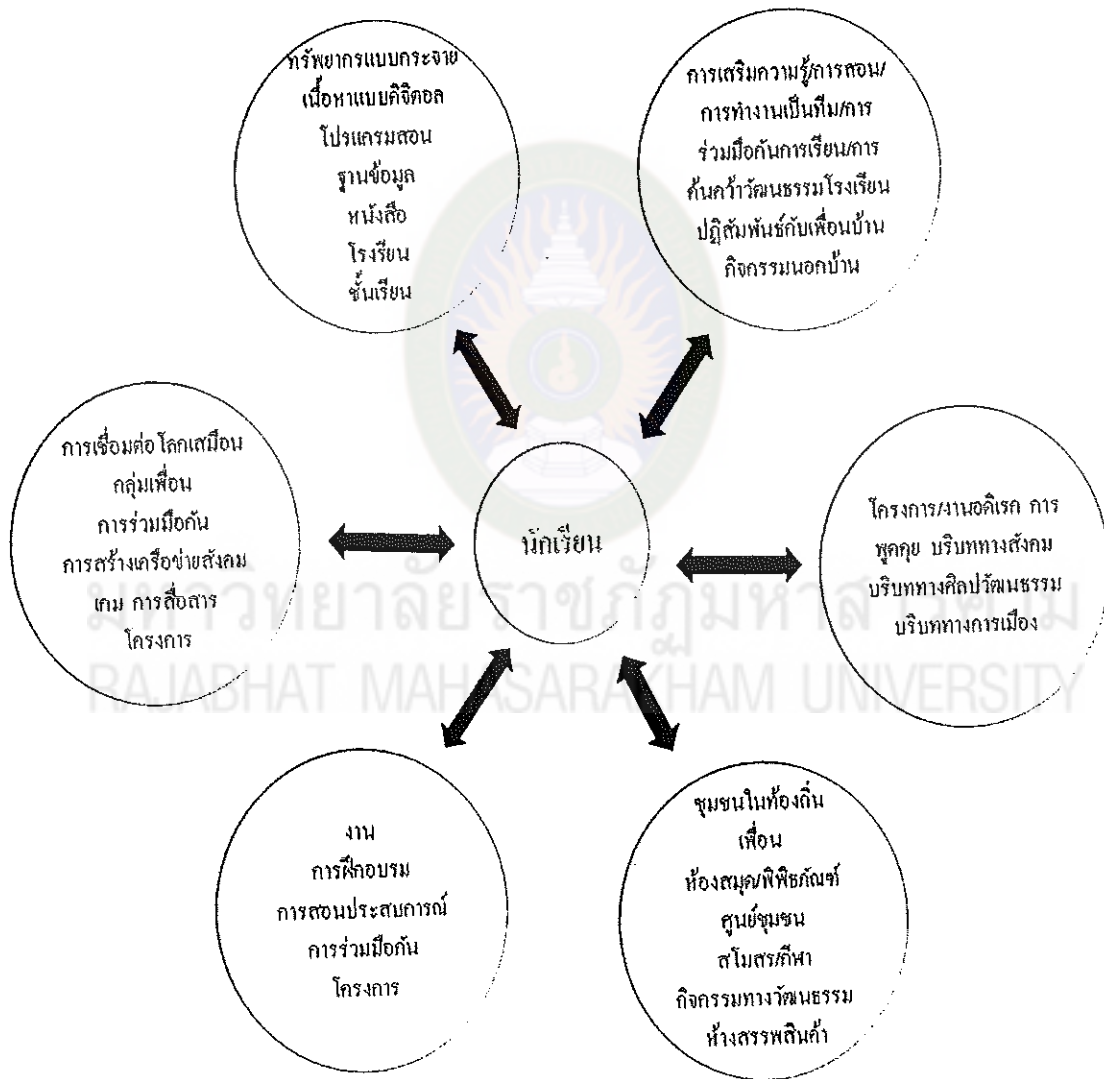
ทรัพยากรแบบกระจาย
เนื้อหาแบบดิจิตอล
โปรแกรมสอน
ฐานข้อมูล
หนังสือ
โรงเรียน
ชั้นเรียน

การเสริมความรู้/การสอน/
การทำงานเป็นทีม/การ
ร่วมมือกันการเรียน/การ
ค้นคว้าวัฒนธรรมโรงเรียน
ปฏิสัมพันธ์กับเพื่อนบ้าน
กิจกรรมนอกบ้าน

การเชื่อมต่อโลกเสมือน
กลุ่มเพื่อน
การร่วมมือกัน
การสร้างเครือข่ายสังคม
เกม การสื่อสาร
โครงการ

นักเรียน

โครงการ/งานอดิเรก การ
พูดคุย บริบททางสังคม
บริบททางศิลปวัฒนธรรม
บริบททางการเมือง

มหาวิทยาลัยราชภัฏมหาสารคาม
RAJABHAT MAHASARAKHAM UNIVERSITY

งาน
การฝึกอบรม
การสอนประสบการณ์
การร่วมมือกัน
โครงการ

ชุมชนในท้องถิ่น
เพื่อน
ห้องสมุด/พิพิธภัณฑ์
ศูนย์ชุมชน
สโมสรกีฬา
กิจกรรมทางวัฒนธรรม
ห้างสรรพสินค้า